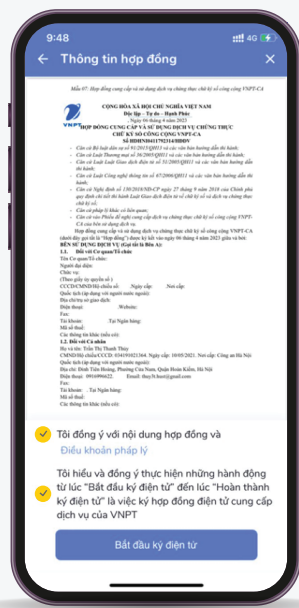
9:48

4G

Thông tin hợp đồng

Mẫu 07: Hợp đồng cung cấp và sử dụng dịch vụ chứng thực chữ ký số công cộng VNPT-CA

CỘNG HÒA XÃ HỘI CHỦ NGHĨA VIỆT NAM
Độc lập – Tự do – Hạnh phúc
..., Ngày 06 tháng 4 năm 2023

HỢP ĐỒNG CUNG CẤP VÀ SỬ DỤNG DỊCH VỤ CHỨNG THỰC CHỮ KÝ SỐ CÔNG CỘNG VNPT-CA
Số HĐHN0441792314/HĐDV

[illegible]

BÊN SỬ DỤNG DỊCH VỤ (Sau đây là Bên A):
1.1. Đối với Cơ quan/Tổ chức
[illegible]

1.2. Đối với Cá nhân
Họ và tên: Trần Thị Thanh Thủy
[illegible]

Tôi đồng ý với nội dung hợp đồng và Điều khoản pháp lý

Tôi hiểu và đồng ý thực hiện những hành động từ lúc "Bắt đầu ký điện tử" đến lúc "Hoàn thành ký điện tử" là việc ký hợp đồng điện tử cung cấp dịch vụ của VNPT

Bắt đầu ký điện tử